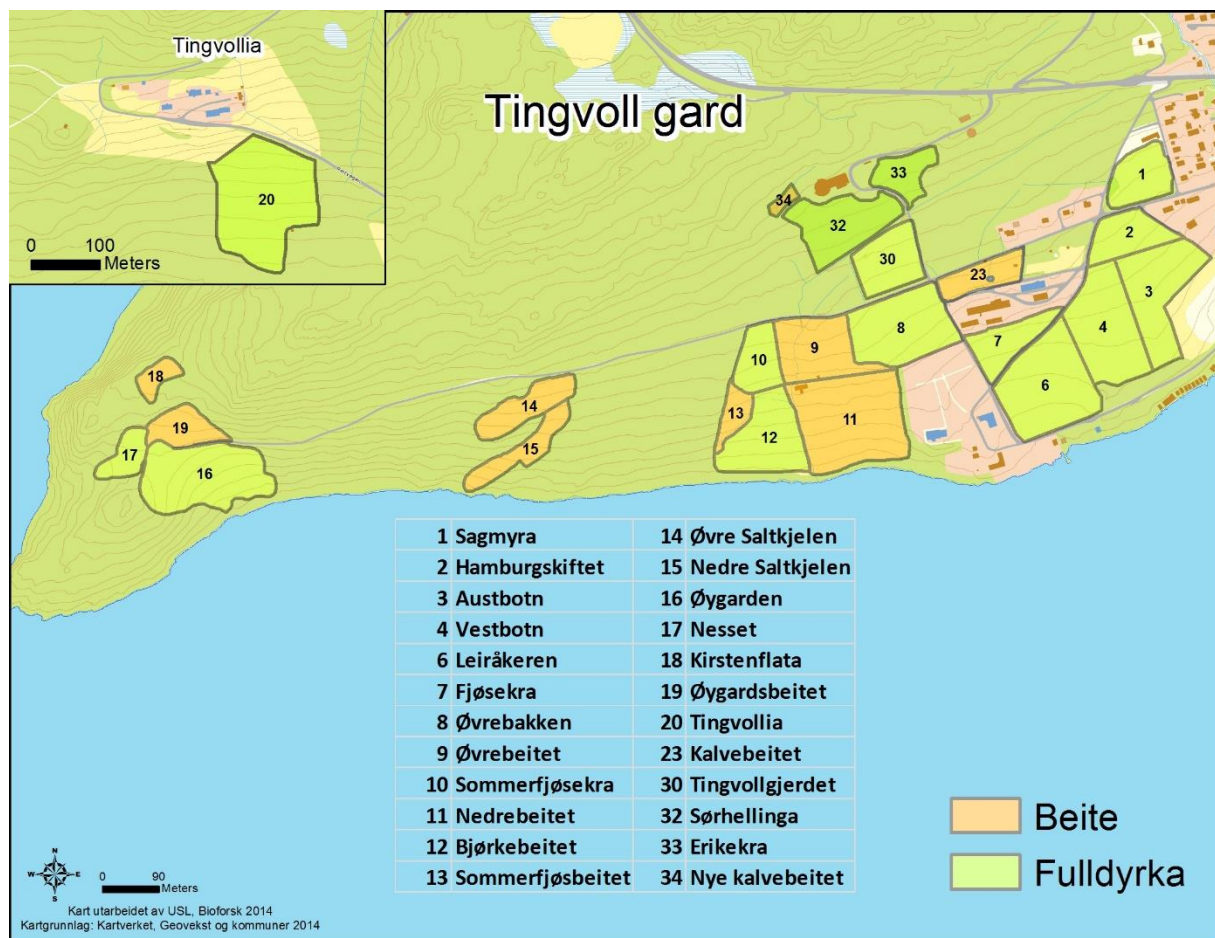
Tingvollia

20

0 100
Meters

Tingvoll gard

1
2
3
4
6
7
8
9
10
11
12
13
14
15
16
17
18
19
23
30
32
33
34

| 1 Sagmyra | 14 Øvre Saltkjelen |
|---|---|
| 2 Hamburgskiftet | 15 Nedre Saltkjelen |
| 3 Austbotn | 16 Øygarden |
| 4 Vestbotn | 17 Nesset |
| 6 Leiråkeren | 18 Kirstenflata |
| 7 Fjøsekra | 19 Øygardsbeitet |
| 8 Øvrebakken | 20 Tingvollia |
| 9 Øvrebeitet | 23 Kalvebeitet |
| 10 Sommerfjøsekra | 30 Tingvollgjerdet |
| 11 Nedrebeitet | 32 Sørhellinga |
| 12 Bjørkebeitet | 33 Erikekra |
| 13 Sommerfjøsbeitet | 34 Nye kalvebeitet |

Beite
Fulldyrka

N
W E
S

0 90
Meters

Kart utarbeidet av USL, Bioforsk 2014
Kartgrunnlag: Kartverket, Geovekst og kommuner 2014